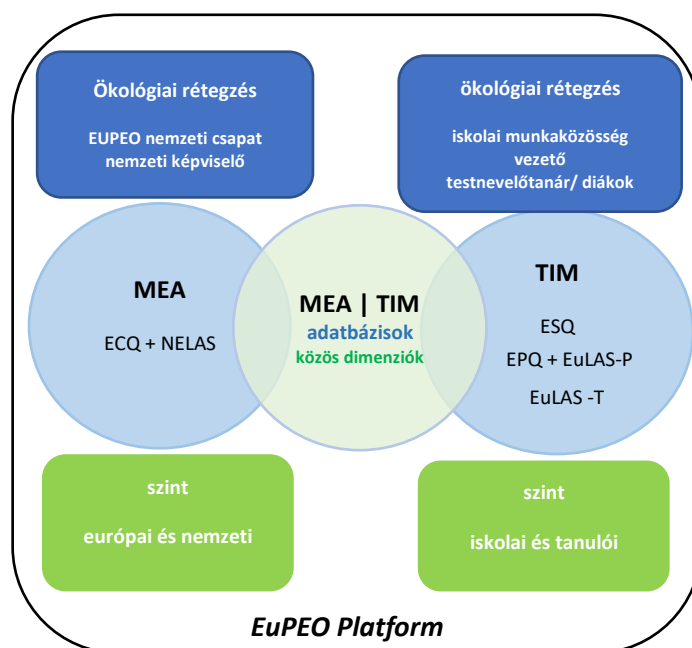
Ökológiai rétegzés

EUPEO nemzeti csapat nemzeti képviselő

ökológiai rétegzés

iskolai munkaközösség vezető testnevelőtanár/ diákok

MEA

ECQ + NELAS

MEA | TIM

adatbázisok

közös dimenziók

TIM

ESQ

EPQ + EuLAS-P

EuLAS -T

szint

európai és nemzeti

szint

iskolai és tanulói

EuPEO Platform